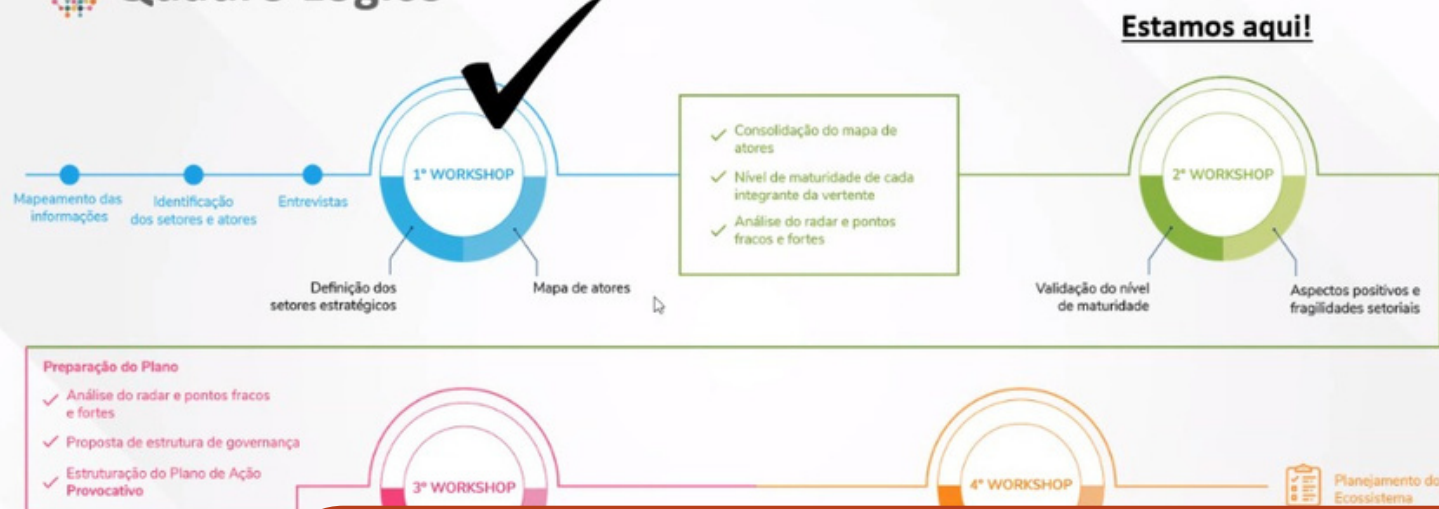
Quadro Lógico

Estamos aqui!

Mapeamento das informações

Identificação dos setores e atores

Entrevistas

1º WORKSHOP

Definição dos setores estratégicos

Mapa de atores

Consolidação do mapa de atores

Nível de maturidade de cada integrante da vertente

Análise do radar e pontos fracos e fortes

2º WORKSHOP

Validação do nível de maturidade

Aspectos positivos e fragilidades setoriais

Preparação do Plano

Análise do radar e pontos fracos e fortes

Proposta de estrutura de governança

Estruturação do Plano de Ação **Provocativo**

3º WORKSHOP

4º WORKSHOP

Planejamento do Ecossistema